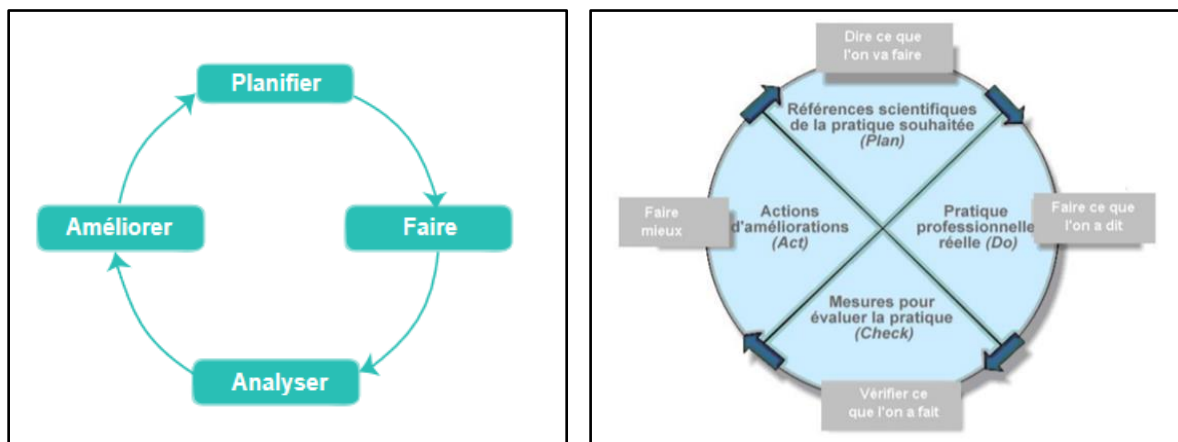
Planifier

Faire

Analyser

Améliorer

Dire ce que l'on va faire

Références scientifiques de la pratique souhaitée *(Plan)*

Faire ce que l'on a dit

Pratique professionnelle réelle *(Do)*

Vérifier ce que l'on a fait

Mesures pour évaluer la pratique *(Check)*

Faire mieux

Actions d'améliorations *(Act)*